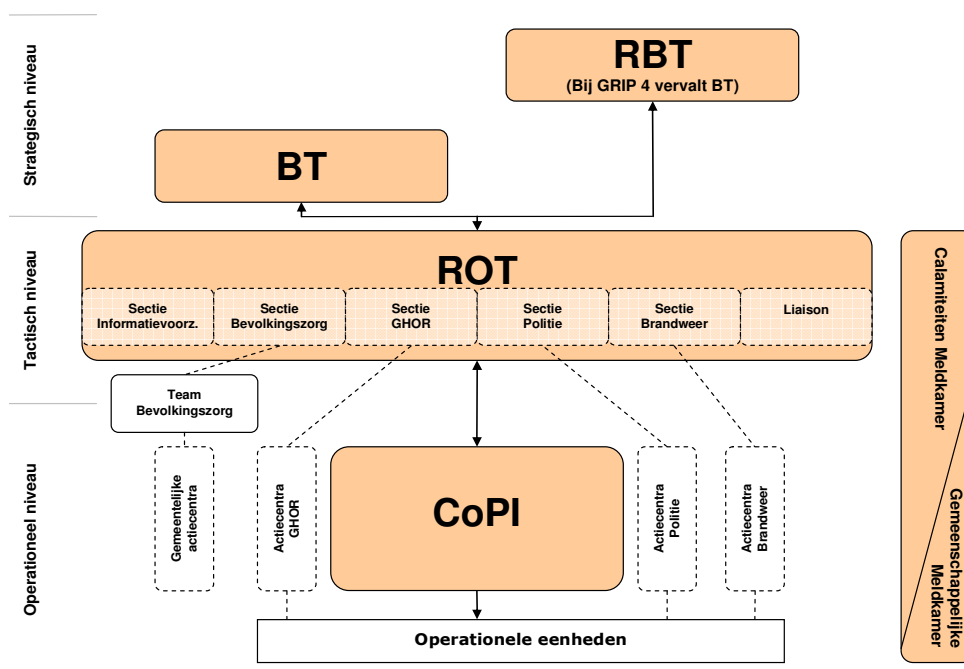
Strategisch niveau

RBT
(Bij GRIP 4 vervalt BT)

BT

Tactisch niveau

ROT

Sectie Informatievoorz.

Sectie Bevolkingszorg

Sectie GHOR

Sectie Politie

Sectie Brandweer

Liaison

Calamiteiten Meldkamer

Gemeenschappelijke Meldkamer

Team Bevolkingszorg

Operationeel niveau

Gemeentelijke actiecentra

Actiecentra GHOR

CoPI

Actiecentra Politie

Actiecentra Brandweer

Operationele eenheden